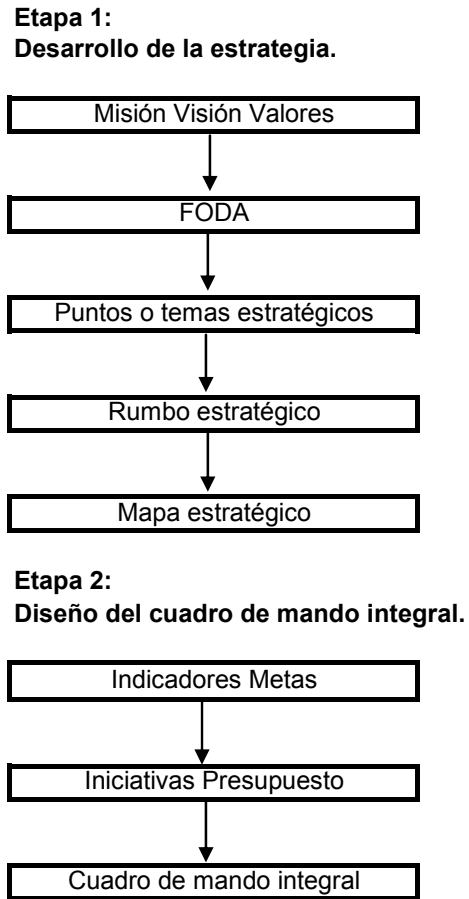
**Etapa 1:**
**Desarrollo de la estrategia.**

Misión Visión Valores

FODA

Puntos o temas estratégicos

Rumbo estratégico

Mapa estratégico

**Etapa 2:**
**Diseño del cuadro de mando integral.**

Indicadores Metas

Iniciativas Presupuesto

Cuadro de mando integral